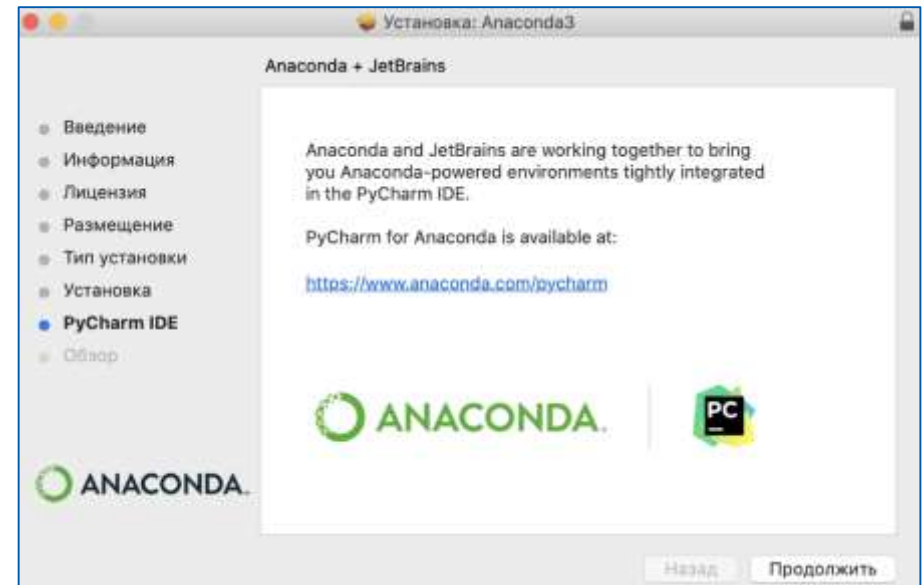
Установка: Anaconda3

Anaconda + JetBrains

Введение
Информация
Лицензия
Размещение
Тип установки
Установка
PyCharm IDE
Обзор

Anaconda and JetBrains are working together to bring you Anaconda-powered environments tightly integrated in the PyCharm IDE.

PyCharm for Anaconda is available at:

https://www.anaconda.com/pycharm

ANACONDA.

PC

ANACONDA.

Назад
Продолжить